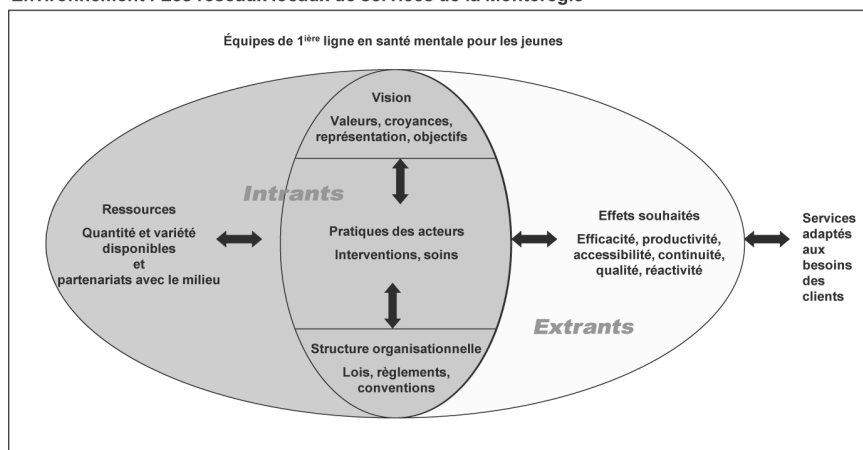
Environnement : Les réseaux locaux de services de la Montérégie

Équipes de 1$^{ière}$ ligne en santé mentale pour les jeunes

Vision

Valeurs, croyances, représentation, objectifs

Intrants

Ressources

Quantité et variété disponibles et partenariats avec le milieu

Pratiques des acteurs

Interventions, soins

Effets souhaités

Efficacité, productivité, accessibilité, continuité, qualité, réactivité

Services adaptés aux besoins des clients

Extrants

Structure organisationnelle

Lois, règlements, conventions